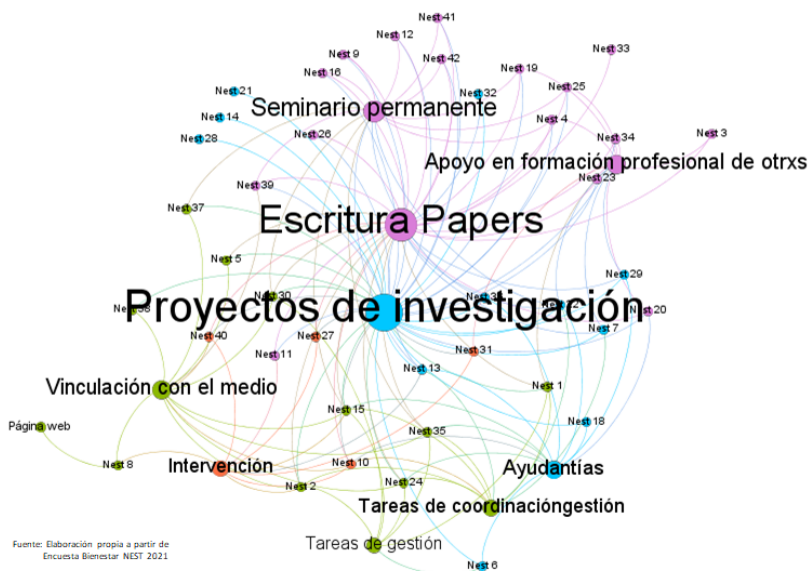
Nest 41
Nest 12
Nest 9
Nest 42
Nest 33
Nest 16
Nest 19
Nest 25
Nest 21
Nest 32
Nest 14
Seminario permanente
Nest 4
Nest 28
Nest 26
Nest 34
Nest 3
Apoyo en formación profesional de otrxs
Nest 23
Nest 39
Nest 37
Escritura Papers
Nest 5
Nest 29
Nest 30
Nest 38
Proyectos de investigación
Nest 20
Nest 7
Nest 40
Nest 27
Nest 31
Nest 11
Nest 13
Vinculación con el medio
Nest 1
Página web
Nest 15
Nest 18
Nest 35
Nest 8
Intervención
Nest 10
Ayudantías
Nest 24
Nest 2
Tareas de coordinacióngestión
Fuente: Elaboración propia a partir de Encuesta Bienestar NEST 2021
Tareas de gestión
Nest 6